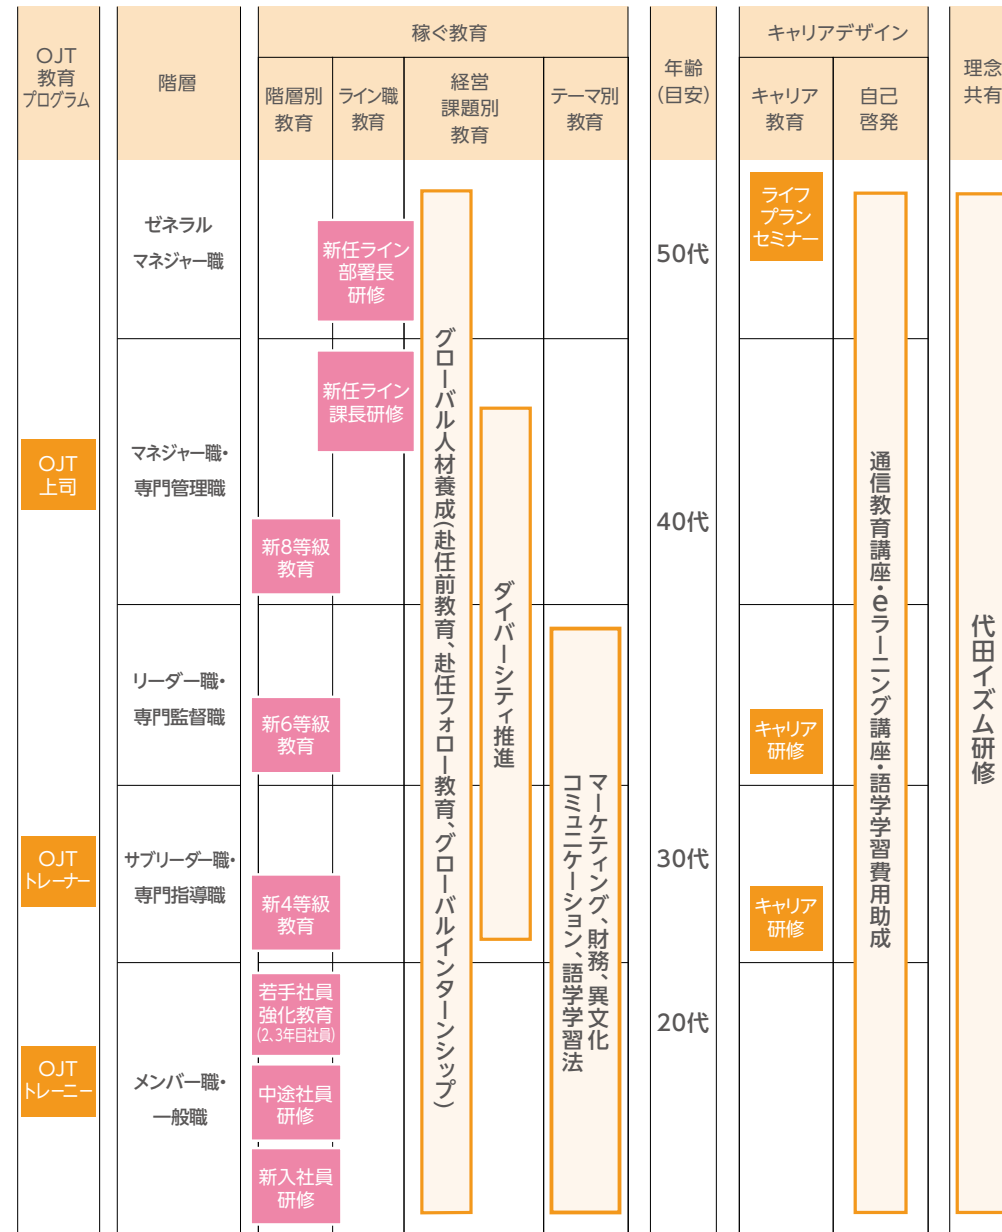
| OJT教育プログラム | 階層 | 稼ぐ教育: 階層別教育 | 稼ぐ教育: ライン職教育 | 稼ぐ教育: 経営課題別教育 | 稼ぐ教育: テーマ別教育 | 年齢(目安) | キャリアデザイン: キャリア教育 | キャリアデザイン: 自己啓発 | 理念共有 |
|---|---|---|---|---|---|---|---|---|---|
| | ゼネラルマネジャー職 | | 新任ライン部署長研修 | グローバル人材養成(赴任前教育、赴任フォロー教育、グローバルインターンシップ) | | 50代 | ライフプランセミナー | 通信教育講座・eラーニング講座・語学学習費用助成 | 代田イズム研修 |
| OJT上司 | マネジャー職・専門管理職 | 新8等級教育 | 新任ライン課長研修 | ダイバーシティ推進 | | 40代 | | | |
| | リーダー職・専門監督職 | 新6等級教育 | | | マーケティング、財務、異文化コミュニケーション、語学学習法 | | キャリア研修 | | |
| OJTトレーナー | サブリーダー職・専門指導職 | 新4等級教育 | | | | 30代 | キャリア研修 | | |
| OJTトレーニー | メンバー職・一般職 | 若手社員強化教育(2、3年目社員) 中途社員研修 新入社員研修 | | | | 20代 | | | |